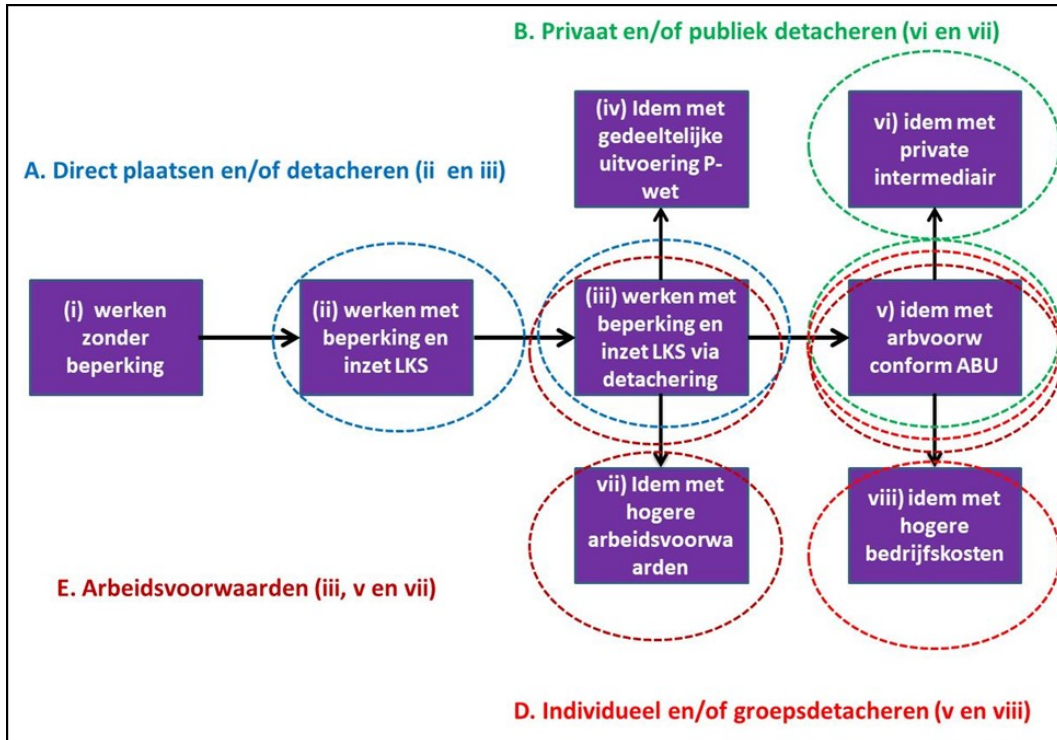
B. Privaat en/of publiek detacheren (vi en vii)

(iv) Idem met gedeeltelijke uitvoering P-wet

vi) idem met private intermediair

A. Direct plaatsen en/of detacheren (ii  en iii)

(i)  werken zonder beperking

(ii) werken met beperking en inzet LKS

(iii) werken met beperking en inzet LKS via detachering

v) idem met arbvoorw conform ABU

vii) Idem met hogere arbeidsvoorwaarden

viii) idem met hogere bedrijfskosten

E. Arbeidsvoorwaarden (iii, v en vii)

D. Individueel en/of groepsdetacheren (v en viii)